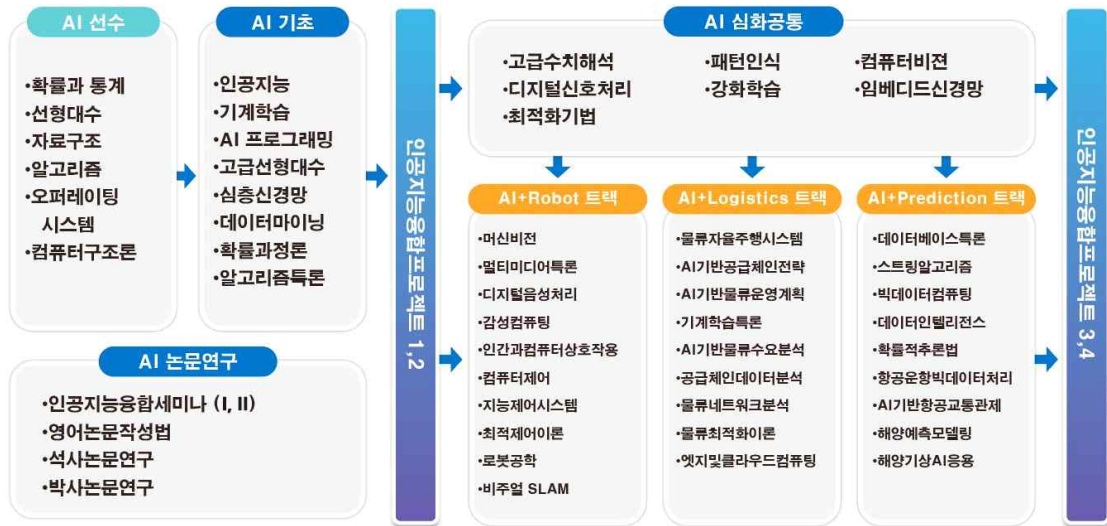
AI 선수

•확률과 통계
•선형대수
•자료구조
•알고리즘
•오퍼레이팅 시스템
•컴퓨터구조론

AI 기초

•인공지능
•기계학습
•AI 프로그래밍
•고급선형대수
•심층신경망
•데이터마이닝
•확률과정론
•알고리즘특론

인공지능융합프로젝트 1,2

AI 논문연구

•인공지능융합세미나 (I, II)
•영어논문작성법
•석사논문연구
•박사논문연구

AI 심화공통

•고급수치해석
•디지털신호처리
•최적화기법
•패턴인식
•강화학습
•컴퓨터비전
•임베디드신경망

AI+Robot 트랙

•머신비전
•멀티미디어특론
•디지털음성처리
•감성컴퓨팅
•인간과컴퓨터상호작용
•컴퓨터제어
•지능제어시스템
•최적제어이론
•로봇공학
•비주얼 SLAM

AI+Logistics 트랙

•물류자율주행시스템
•AI기반공급체인전략
•AI기반물류운영계획
•기계학습특론
•AI기반물류수요분석
•공급체인데이터분석
•물류네트워크분석
•물류최적화이론
•엣지및클라우드컴퓨팅

AI+Prediction 트랙

•데이터베이스특론
•스트링알고리즘
•빅데이터컴퓨팅
•데이터인텔리전스
•확률적추론법
•항공운항빅데이터처리
•AI기반항공교통관제
•해양예측모델링
•해양기상AI응용

인공지능융합프로젝트 3,4